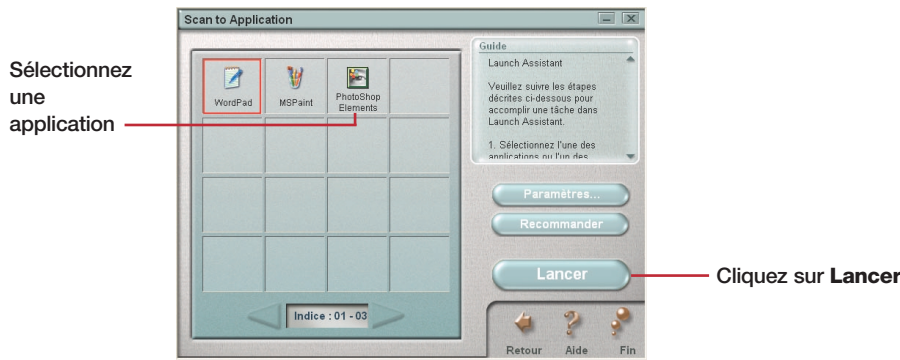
Scan to Application

Sélectionnez une application

WordPad

MSPaint

PhotoShop Elements

Guide

Launch Assistant

Veuillez suivre les étapes décrites ci-dessous pour accomplir une tâche dans Launch Assistant.

1. Sélectionnez l'une des applications ou l'un des

Paramètres...

Recommander

Lancer

Cliquez sur **Lancer**

Indice : 01 - 03

Retour

Aide

Fin